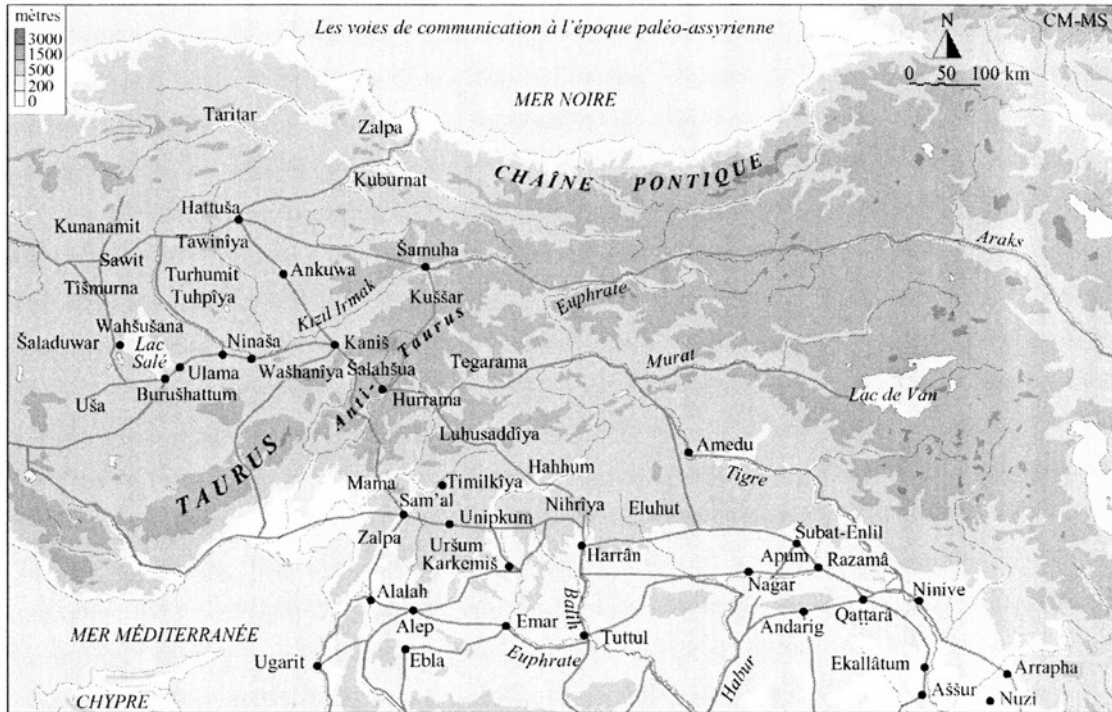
mètres
3000
1500
500
200
0

Les voies de communication à l'époque paléo-assyrienne

N
0 50 100 km

CM-MS

MER NOIRE

Taritar
Zalpa
Kuburnat
CHAÎNE PONTIQUE
Hattuša
Kunanamit
Tawinîya
Sawit
Šamuha
Araks
Turhumit
Ankuwa
Tišmurna
Tuhpîya
Kuššar
Euphrate
Kizil Irmak
Wahšušana
Šaladuwar
Lac Salé
Ninaša
Kaniš
Anti-Taurus
Murat
Ulama
Wašhaniya
Šalahšua
Tegarama
Uša
Burušhattum
Hurrama
Lac de Van
TAURUS
Luhusaddîya
Amedu
Hahhum
Timilkîya
Tigre
Mama
Sam'al
Nihrîya
Eluhut
Unipkum
Zalpa
Uršum
Šubat-Enlil
Karkemiš
Harrân
Apum
Razamâ
Balih
Nagar
Alalah
Ninive
Qattarâ
Alep
Emar
Andarig
MER MÉDITERRANÉE
Tuttul
Ebla
Euphrate
Ekallâtum
Ugarit
Habur
Arrapha
Aššur
CHYPRE
Nuzi